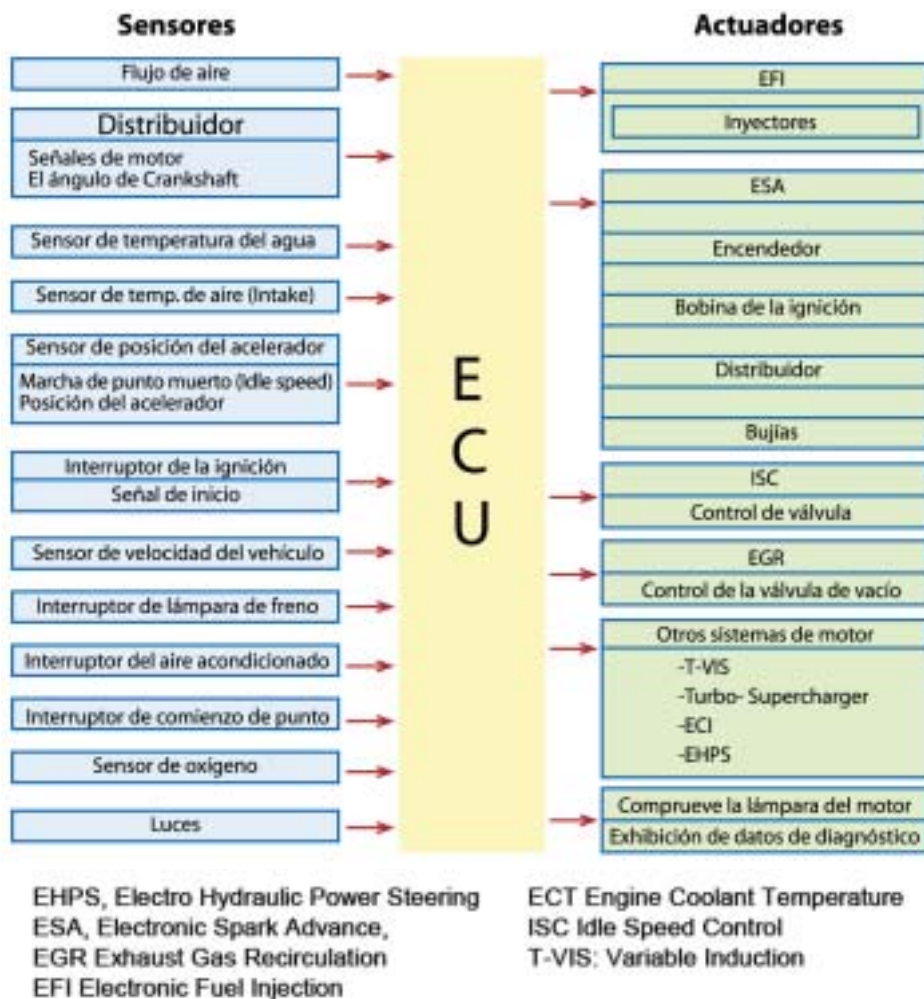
Sensores

Flujo de aire

Distribuidor
Señales de motor
El ángulo de Crankshaft

Sensor de temperatura del agua

Sensor de temp. de aire (Intake)

Sensor de posición del acelerador
Marcha de punto muerto (Idle speed)
Posición del acelerador

Interruptor de la ignición
Señal de inicio

Sensor de velocidad del vehículo

Interruptor de lámpara de freno

Interruptor del aire acondicionado

Interruptor de comienzo de punto

Sensor de oxígeno

Luces

E
C
U

Actuadores

EFI
Inyectores

ESA
Encendedor
Bobina de la ignición
Distribuidor
Bujías

ISC
Control de válvula

EGR
Control de la válvula de vacío

Otros sistemas de motor
-T-VIS
-Turbo- Supercharger
-ECI
-EHPS

Comprueve la lámpara del motor
Exhibición de datos de diagnóstico

EHPS, Electro Hydraulic Power Steering
ESA, Electronic Spark Advance,
EGR Exhaust Gas Recirculation
EFI Electronic Fuel Injection

ECT Engine Coolant Temperature
ISC Idle Speed Control
T-VIS: Variable Induction